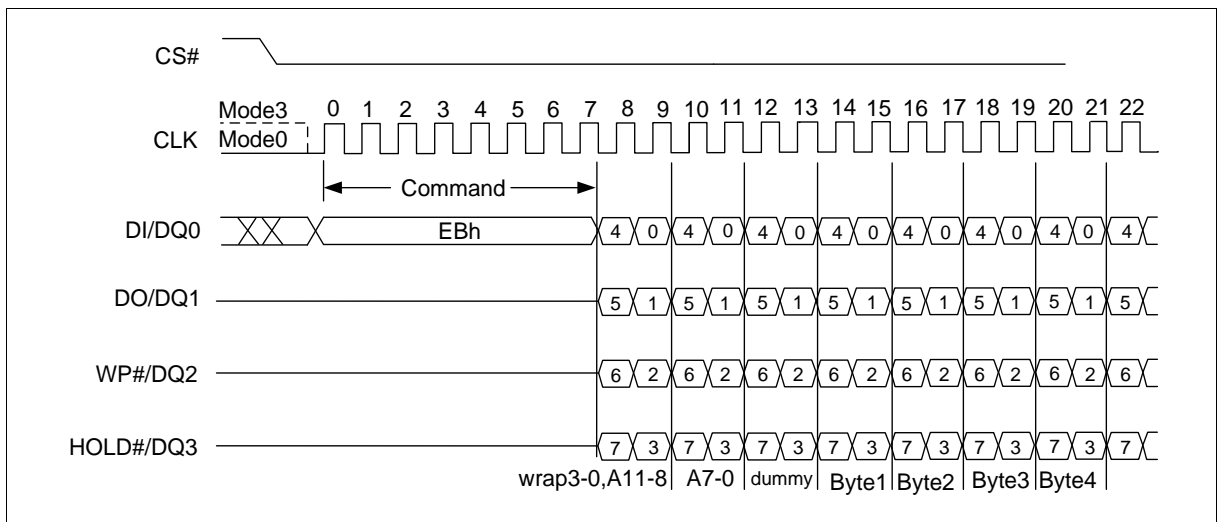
CS#

Mode3 0 1 2 3 4 5 6 7 8 9 10 11 12 13 14 15 16 17 18 19 20 21 22

CLK Mode0

Command

DI/DQ0 EBh 4 0 4 0 4 0 4 0 4 0 4 0 4 0 4

DO/DQ1 5 1 5 1 5 1 5 1 5 1 5 1 5 1 5

WP#/DQ2 6 2 6 2 6 2 6 2 6 2 6 2 6 2 6

HOLD#/DQ3 7 3 7 3 7 3 7 3 7 3 7 3 7 3 7

wrap3-0,A11-8 A7-0 dummy Byte1 Byte2 Byte3 Byte4